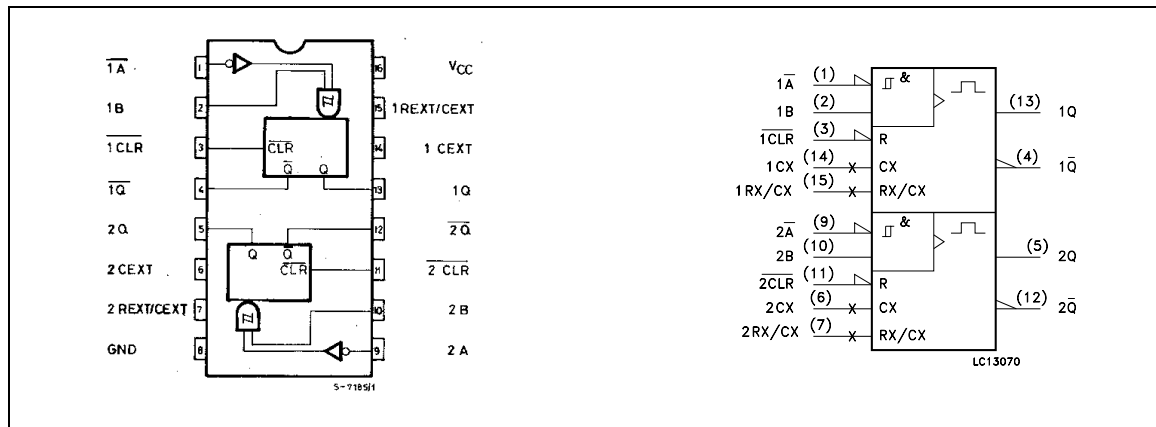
$\overline{1A}$ 1
1B 2
$\overline{1CLR}$ 3
$\overline{1Q}$ 4
2Q 5
2CEXT 6
2REXT/CEXT 7
GND 8

16 $V_{CC}$
15 1REXT/CEXT
14 1CEXT
13 1Q
12 $\overline{2Q}$
11 $\overline{2CLR}$
10 2B
9 2A

$\overline{CLR}$
$\overline{Q}$ Q
Q $\overline{Q}$
$\overline{CLR}$

S-7185/1

$1\overline{A}$ (1) &
1B (2)
$\overline{1CLR}$ (3) R
1CX (14) CX
1RX/CX (15) RX/CX
(13) 1Q
(4) $1\overline{Q}$

$2\overline{A}$ (9) &
2B (10)
$\overline{2CLR}$ (11) R
2CX (6) CX
2RX/CX (7) RX/CX
(5) 2Q
(12) $2\overline{Q}$

LC13070